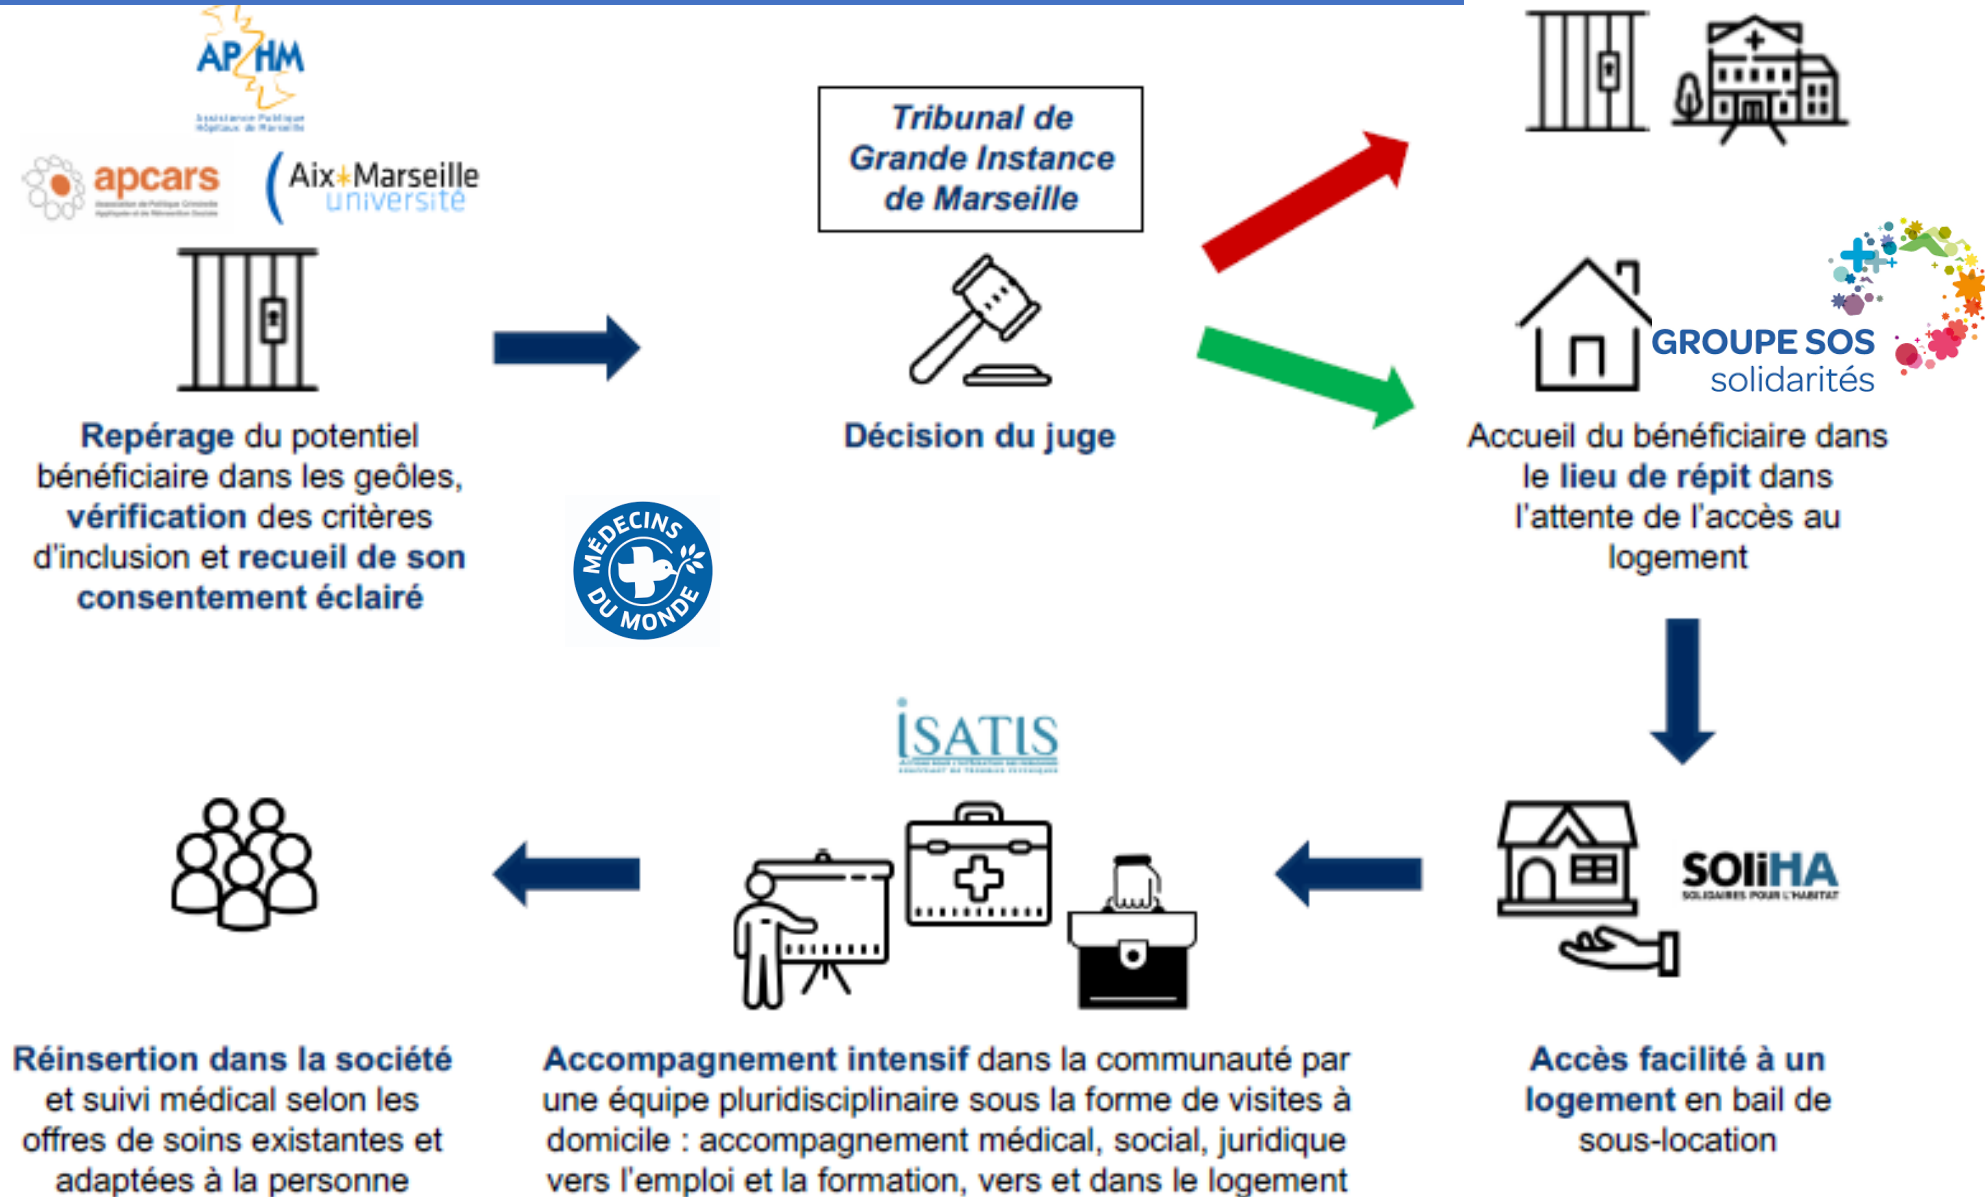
AP HM
Assistance Publique Hôpitaux de Marseille

apcars

Aix Marseille université

Repérage du potentiel bénéficiaire dans les geôles, vérification des critères d'inclusion et recueil de son consentement éclairé

MÉDECINS DU MONDE

Tribunal de Grande Instance de Marseille

Décision du juge

GROUPE SOS solidarités

Accueil du bénéficiaire dans le lieu de répit dans l'attente de l'accès au logement

ISATIS

SOLIHA
SOLIDAIRES POUR L'HABITAT

Réinsertion dans la société et suivi médical selon les offres de soins existantes et adaptées à la personne

Accompagnement intensif dans la communauté par une équipe pluridisciplinaire sous la forme de visites à domicile : accompagnement médical, social, juridique vers l'emploi et la formation, vers et dans le logement

Accès facilité à un logement en bail de sous-location